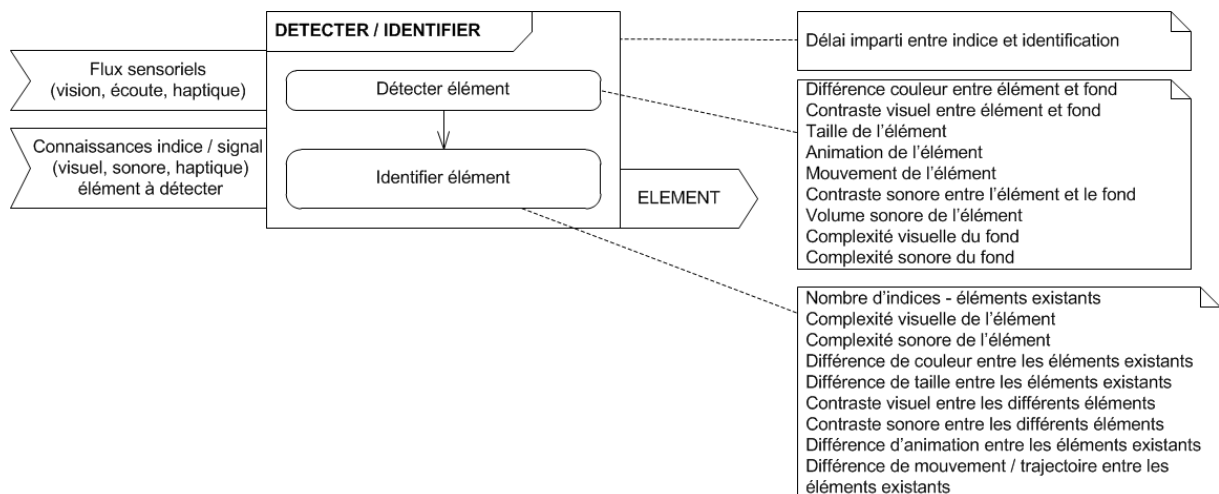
DETECTER / IDENTIFIER

Flux sensoriels (vision, écoute, haptique)

Connaissances indice / signal (visuel, sonore, haptique) élément à détecter

Détecter élément

Identifier élément

ELEMENT

Délai imparti entre indice et identification

Différence couleur entre élément et fond
Contraste visuel entre élément et fond
Taille de l'élément
Animation de l'élément
Mouvement de l'élément
Contraste sonore entre l'élément et le fond
Volume sonore de l'élément
Complexité visuelle du fond
Complexité sonore du fond

Nombre d'indices - éléments existants
Complexité visuelle de l'élément
Complexité sonore de l'élément
Différence de couleur entre les éléments existants
Différence de taille entre les éléments existants
Contraste visuel entre les différents éléments
Contraste sonore entre les différents éléments
Différence d'animation entre les éléments existants
Différence de mouvement / trajectoire entre les éléments existants